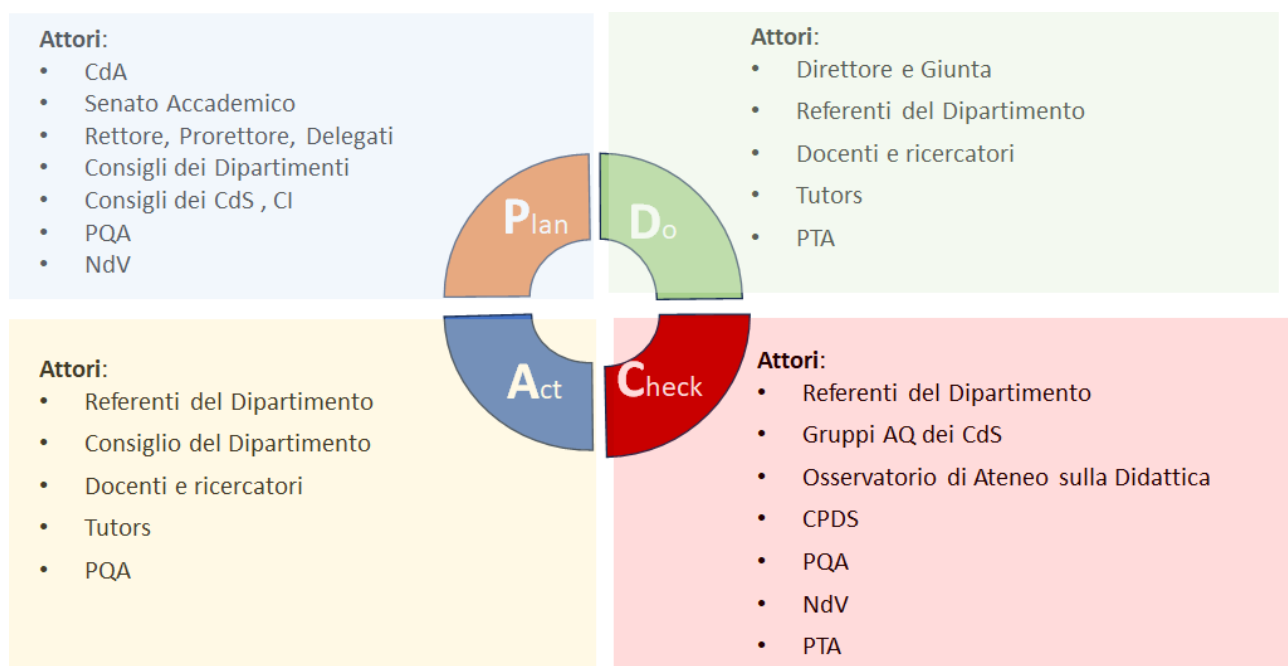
**Attori**:
- CdA
- Senato Accademico
- Rettore, Prorettore, Delegati
- Consigli dei Dipartimenti
- Consigli dei CdS , CI
- PQA
- NdV

**Attori**:
- Direttore e Giunta
- Referenti del Dipartimento
- Docenti e ricercatori
- Tutors
- PTA

Plan

Do

Act

Check

**Attori**:
- Referenti del Dipartimento
- Consiglio del Dipartimento
- Docenti e ricercatori
- Tutors
- PQA

**Attori**:
- Referenti del Dipartimento
- Gruppi AQ dei CdS
- Osservatorio di Ateneo sulla Didattica
- CPDS
- PQA
- NdV
- PTA